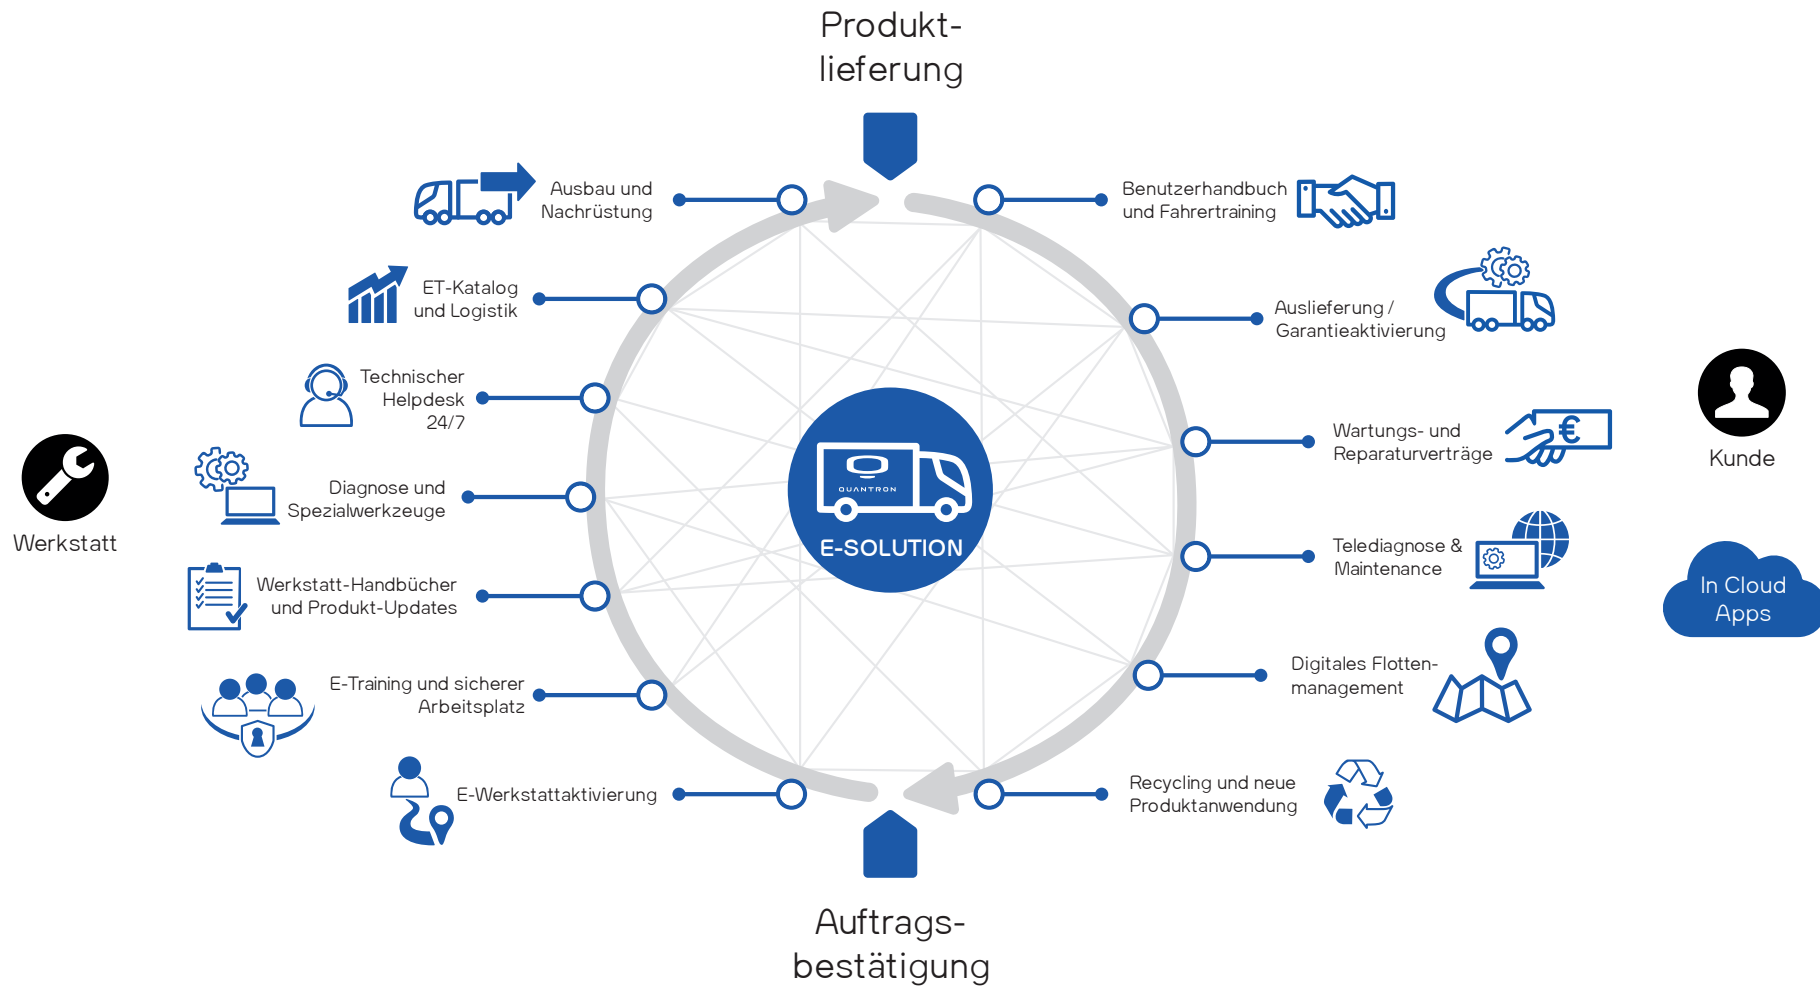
Produktlieferung

Ausbau und Nachrüstung

Benutzerhandbuch und Fahrertraining

ET-Katalog und Logistik

Auslieferung / Garantieaktivierung

Technischer Helpdesk 24/7

Kunde

Wartungs- und Reparaturverträge

Werkstatt

Diagnose und Spezialwerkzeuge

QUANTRON

E-SOLUTION

Telediagnose & Maintenance

Werkstatt-Handbücher und Produkt-Updates

In Cloud Apps

Digitales Flottenmanagement

E-Training und sicherer Arbeitsplatz

E-Werkstattaktivierung

Recycling und neue Produktanwendung

Auftragsbestätigung